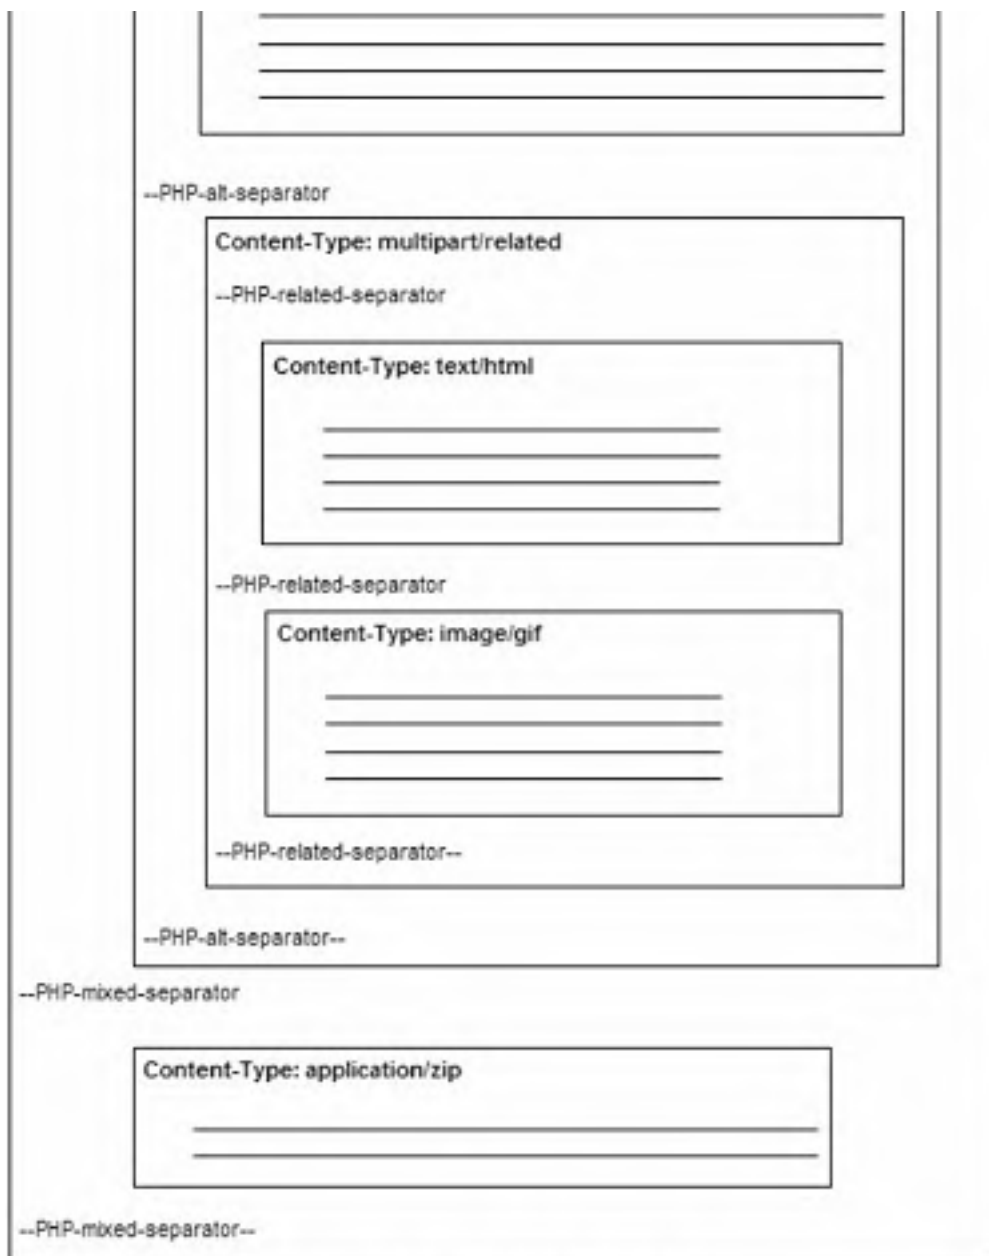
--PHP-alt-separator

Content-Type: multipart/related

--PHP-related-separator

Content-Type: text/html

--PHP-related-separator

Content-Type: image/gif

--PHP-related-separator--

--PHP-alt-separator--

--PHP-mixed-separator

Content-Type: application/zip

--PHP-mixed-separator--